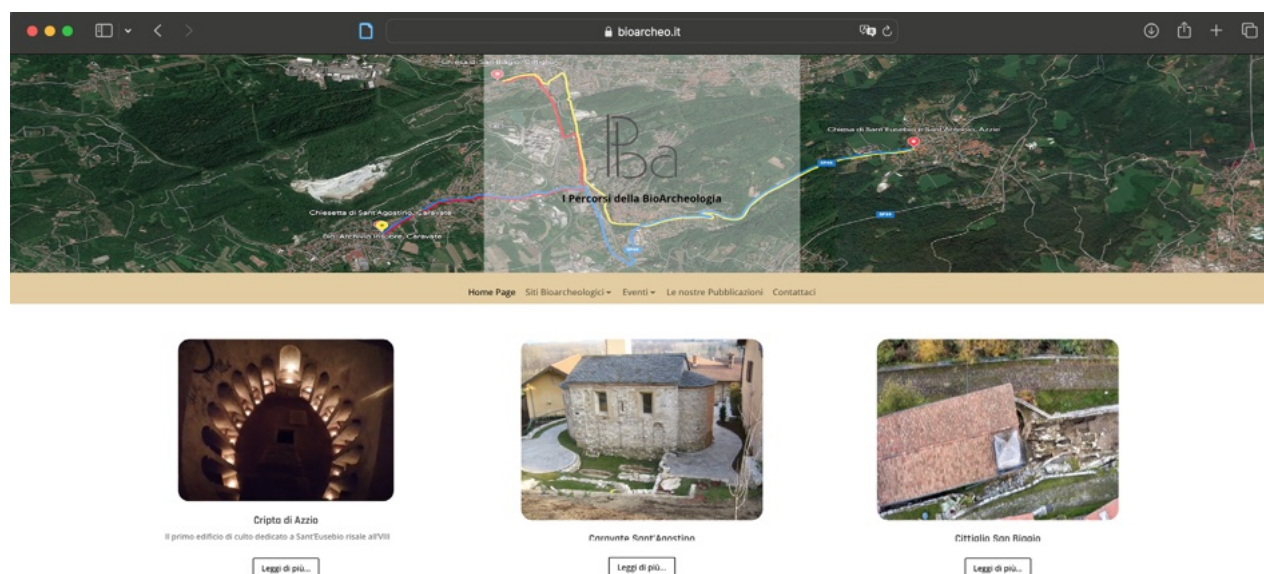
bioarcheo.it

Chiesa di San Biagio, Cittiglio

IPBa

I Percorsi della BioArcheologia

Chiesa di Sant'Eusebio in Sant'Antonio, Azzio

Chiesetta di Sant'Agostino, Caravate

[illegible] Archivio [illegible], Caravate

Home Page Siti Bioarcheologici ▾ Eventi ▾ Le nostre Pubblicazioni Contattaci

Cripta di Azzio

Il primo edificio di culto dedicato a Sant'Eusebio risale all'VIII

Leggi di più...

Caravate Sant'Agostino

Leggi di più...

Cittiglio San Biagio

Leggi di più...